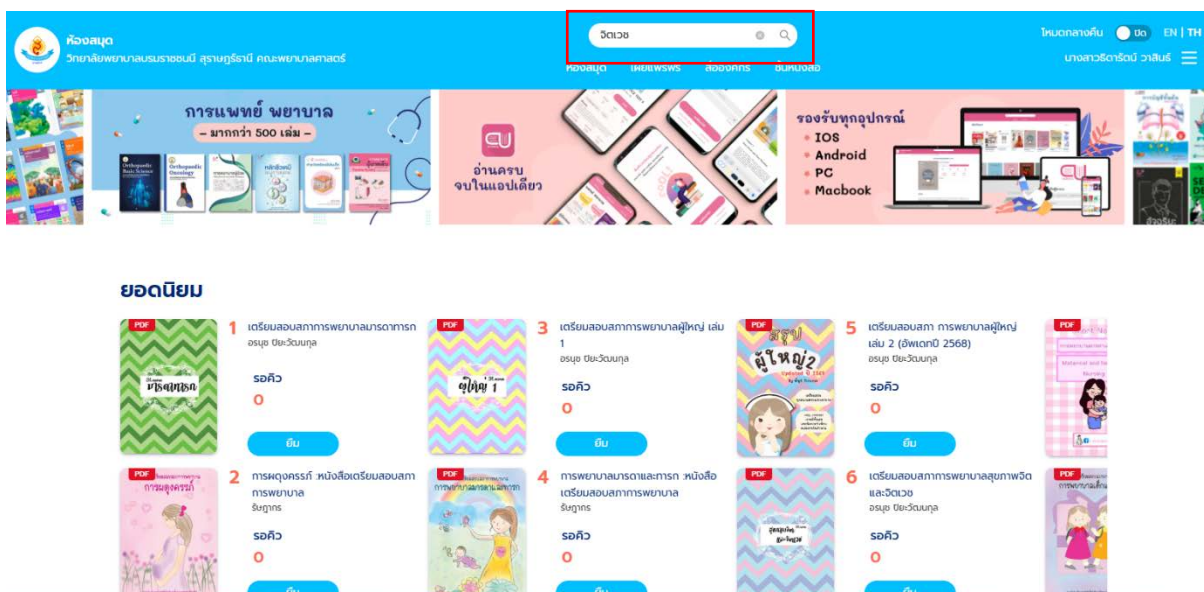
ห้องสมุด
วิทยาลัยพยาบาลบรมราชชนนี สุราษฎร์ธานี คณะพยาบาลศาสตร์

จิตเวช

ห้องสมุด เผยแพร่ ส่วนองค์กร ชั้นหนังสือ

โหมดกลางคืน ปิด EN | TH
นางสาวธิดารัตน์ วาสินธ์

การแพทย์ พยาบาล
– มากกว่า 500 เล่ม –

อ่านครบ จบในแอปเดียว

รองรับทุกอุปกรณ์
• IOS
• Android
• PC
• Macbook

ยอดนิยม

PDF
1 เตรียมสอบสภาการพยาบาลมารดาทารก
อรนุช ปิยะวัฒนกุล
รอคิว
0
ยืม

PDF
3 เตรียมสอบสภาการพยาบาลผู้ใหญ่ เล่ม 1
อรนุช ปิยะวัฒนกุล
รอคิว
0
ยืม

PDF
5 เตรียมสอบสภา การพยาบาลผู้ใหญ่ เล่ม 2 (อัพเดทปี 2568)
อรนุช ปิยะวัฒนกุล
รอคิว
0
ยืม

PDF
2 การผดุงครรภ์ :หนังสือเตรียมสอบสภาการพยาบาล
รัษฎากร
รอคิว
0
ยืม

PDF
4 การพยาบาลมารดาและทารก :หนังสือเตรียมสอบสภาการพยาบาล
รัษฎากร
รอคิว
0
ยืม

PDF
6 เตรียมสอบสภาการพยาบาลสุขภาพจิตและจิตเวช
อรนุช ปิยะวัฒนกุล
รอคิว
0
ยืม

PDF
PDF